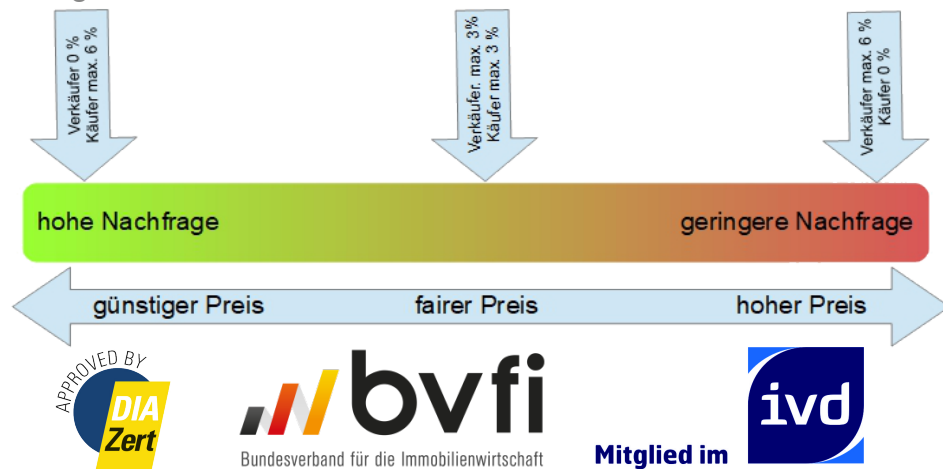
Verkäufer 0 %
Käufer max. 6 %

Verkäufer. max. 3%
Käufer max. 3 %

Verkäufer max. 6 %
Käufer 0 %

hohe Nachfrage

geringere Nachfrage

günstiger Preis

fairer Preis

hoher Preis

APPROVED BY
DIA
Zert

bvfi
Bundesverband für die Immobilienwirtschaft

Mitglied im

ivd